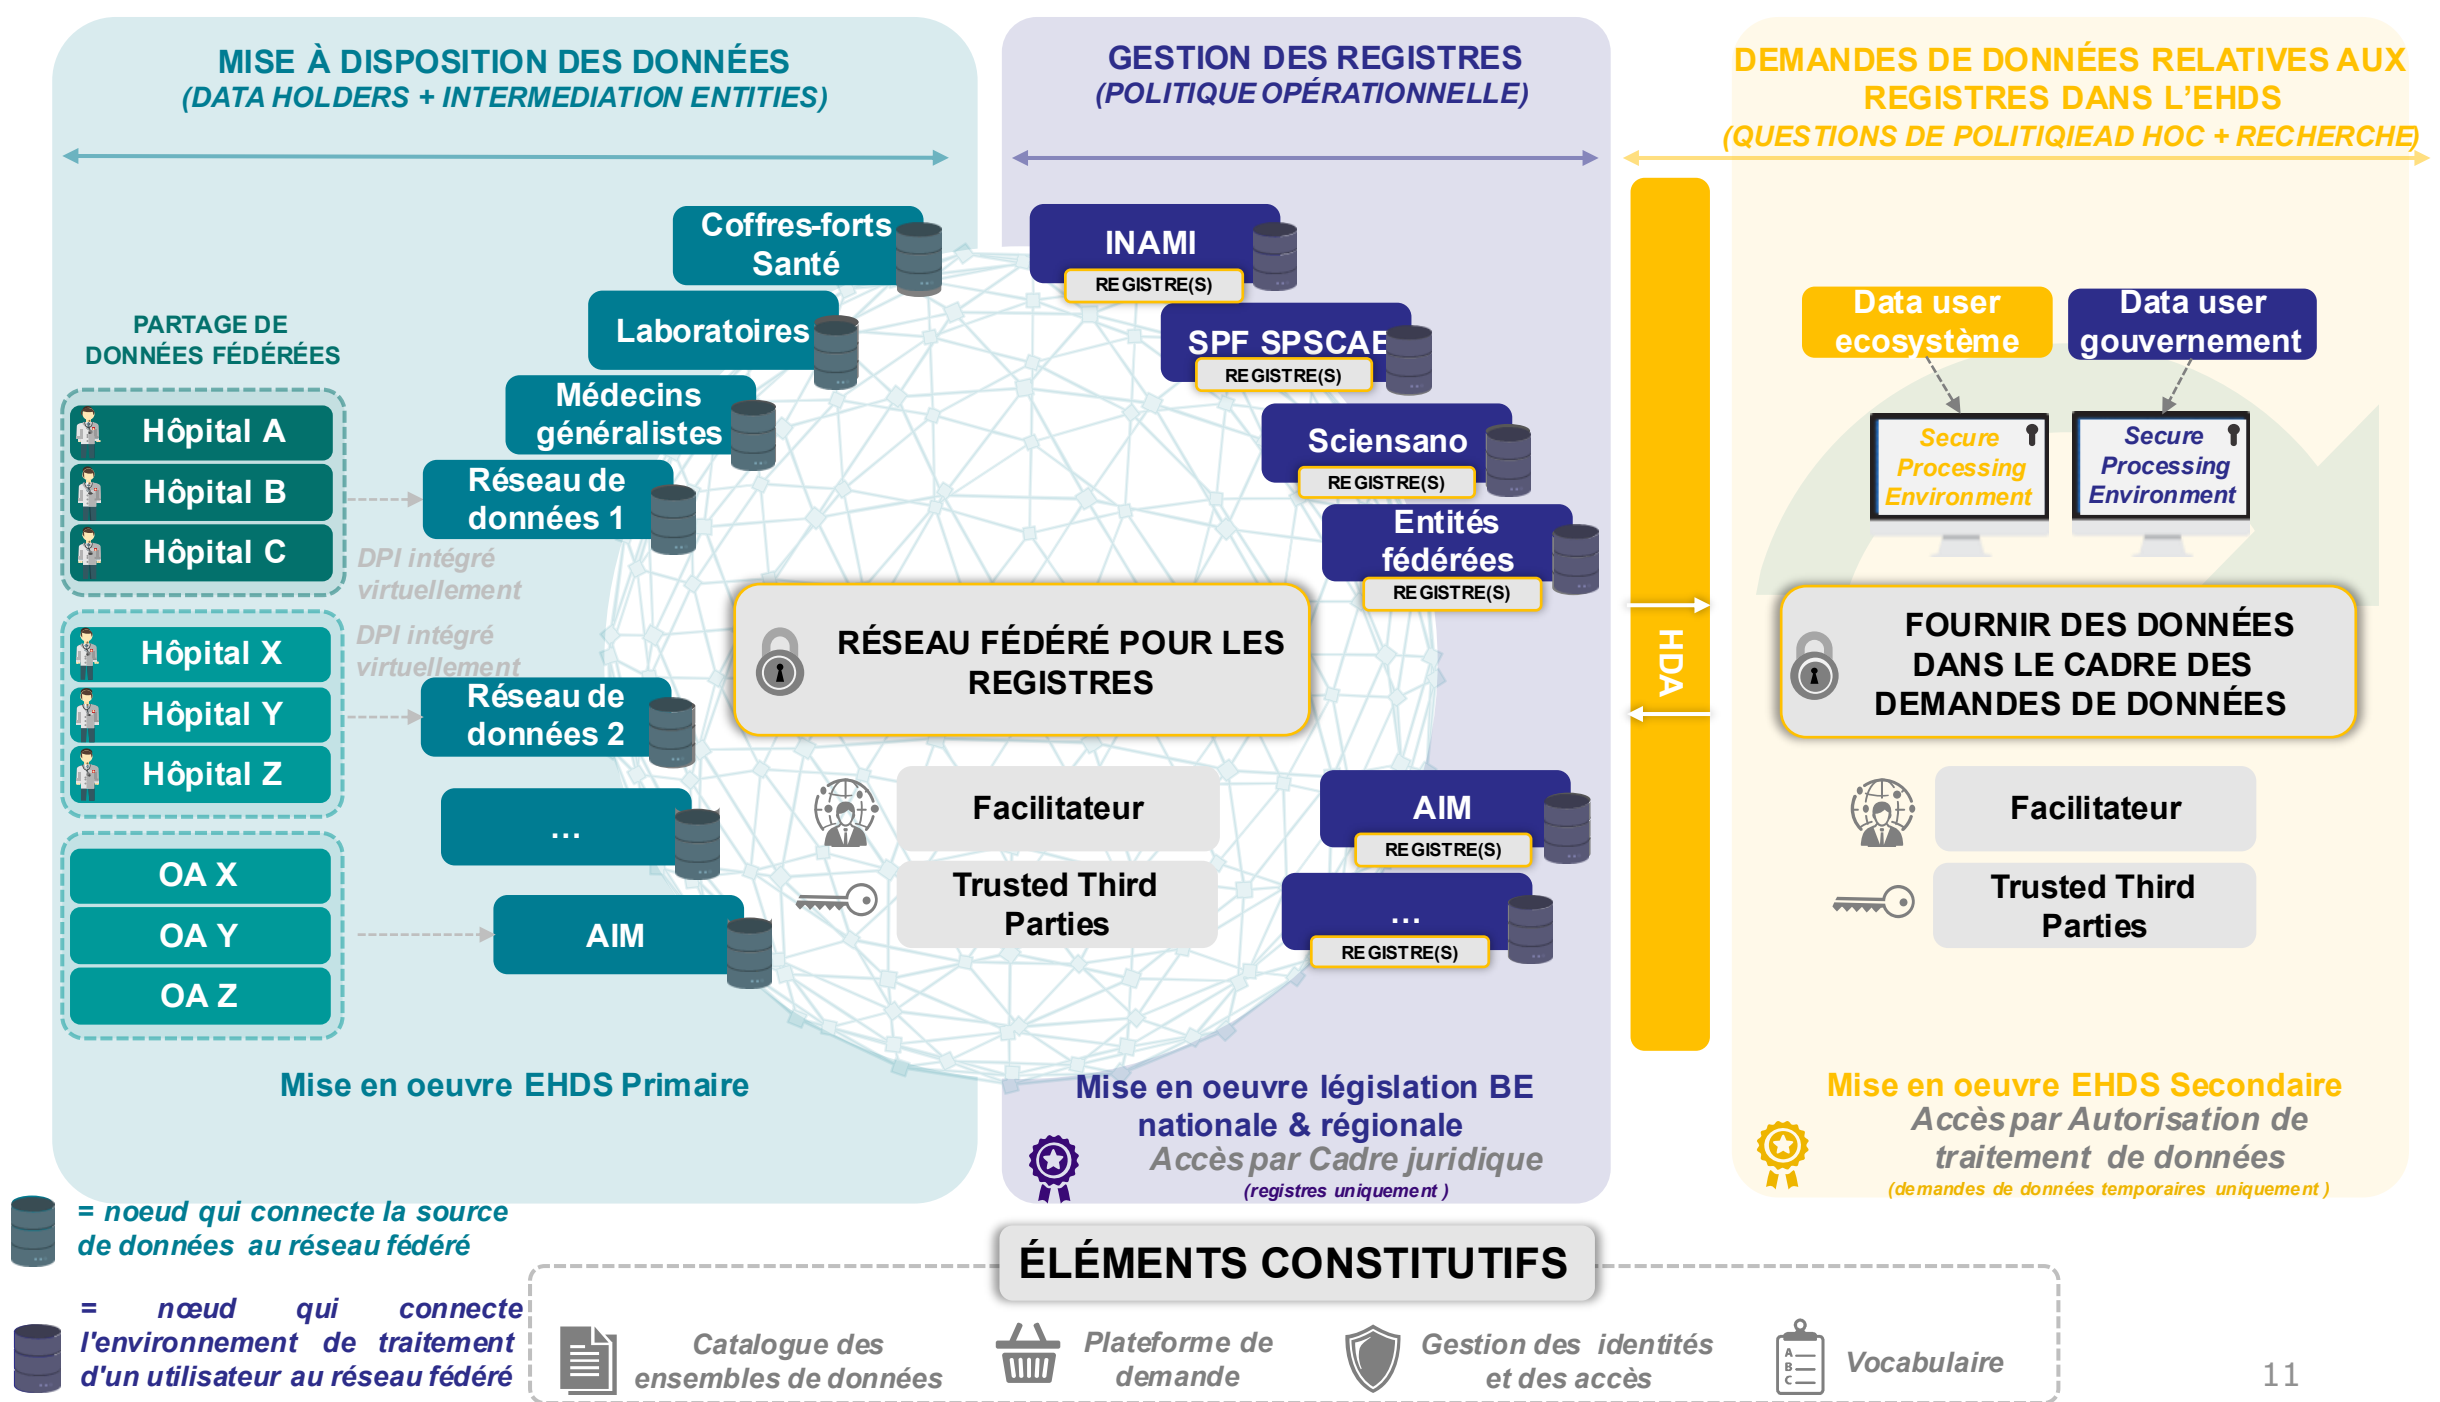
MISE À DISPOSITION DES DONNÉES
(DATA HOLDERS + INTERMEDIATION ENTITIES)

GESTION DES REGISTRES
(POLITIQUE OPÉRATIONNELLE)

DEMANDES DE DONNÉES RELATIVES AUX REGISTRES DANS L'EHDS
(QUESTIONS DE POLITIQIEAD HOC + RECHERCHE)

Coffres-forts Santé

Laboratoires

Médecins généralistes

Réseau de données 1

PARTAGE DE DONNÉES FÉDÉRÉES

Hôpital A
Hôpital B
Hôpital C

DPI intégré virtuellement

Hôpital X
Hôpital Y
Hôpital Z

DPI intégré virtuellement

Réseau de données 2

...

OA X
OA Y
OA Z

AIM

INAMI
REGISTRE(S)

SPF SPSCAE
REGISTRE(S)

Sciensano
REGISTRE(S)

Entités fédérées
REGISTRE(S)

RÉSEAU FÉDÉRÉ POUR LES REGISTRES

Facilitateur

Trusted Third Parties

AIM
REGISTRE(S)

...
REGISTRE(S)

HDA

Data user ecosystème

Data user gouvernement

Secure Processing Environment

Secure Processing Environment

FOURNIR DES DONNÉES DANS LE CADRE DES DEMANDES DE DONNÉES

Facilitateur

Trusted Third Parties

Mise en oeuvre EHDS Primaire

Mise en oeuvre législation BE nationale & régionale
Accès par Cadre juridique
(registres uniquement )

Mise en oeuvre EHDS Secondaire
Accès par Autorisation de traitement de données
(demandes de données temporaires uniquement )

= noeud qui connecte la source de données au réseau fédéré

= nœud qui connecte l'environnement de traitement d'un utilisateur au réseau fédéré

ÉLÉMENTS CONSTITUTIFS

Catalogue des ensembles de données

Plateforme de demande

Gestion des identités et des accès

Vocabulaire

11